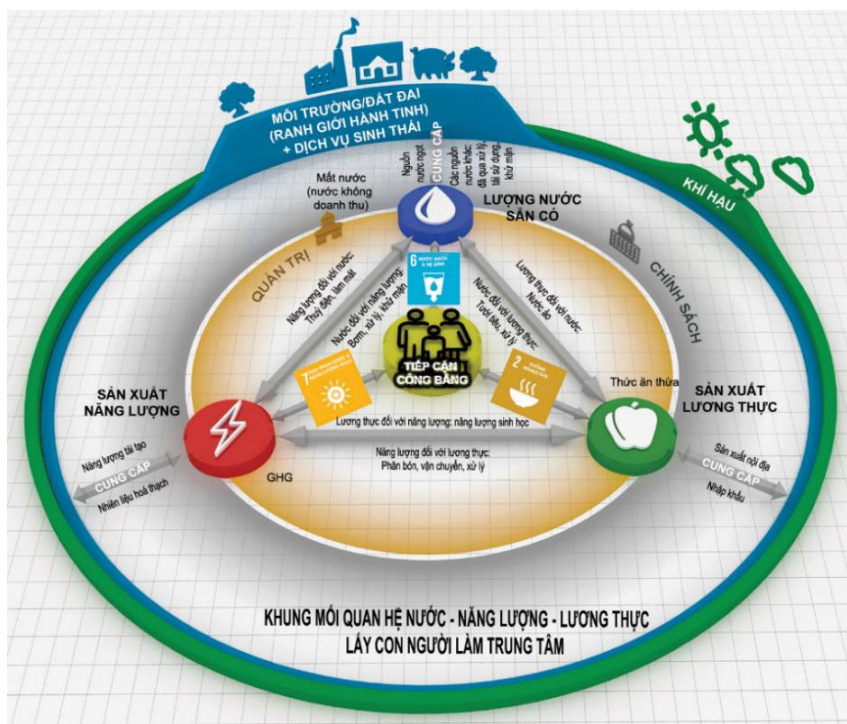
MÔI TRƯỜNG/ĐẤT ĐAI (RANH GIỚI HÀNH TINH) + DỊCH VỤ SINH THÁI

KHÍ HẬU

CUNG CẤP

Nguồn nước ngọt

Các nguồn nước khác: đã qua xử lý, tái sử dụng, khử mặn

Mất nước (nước không doanh thu)

LƯỢNG NƯỚC SẴN CÓ

QUẢN TRỊ

CHÍNH SÁCH

6 NƯỚC SẠCH & VỆ SINH

Năng lượng đối với nước: Thủy điện, làm mát

Nước đối với năng lượng: Bơm, xử lý, khử mặn

Lương thực đối với nước: Nước ảo

Nước đối với lương thực: Tưới tiêu, xử lý

TIẾP CẬN CÔNG BẰNG

7 NĂNG LƯỢNG SẠCH VÀ GIÁ CẢ HỢP LÝ

2 XÓA NẠN ĐÓI

SẢN XUẤT NĂNG LƯỢNG

Thức ăn thừa

SẢN XUẤT LƯƠNG THỰC

Lương thực đối với năng lượng: năng lượng sinh học

Năng lượng đối với lương thực: Phân bón, vận chuyển, xử lý

Năng lượng tái tạo

CUNG CẤP

Nhiên liệu hoá thạch

GHG

Sản xuất nội địa

CUNG CẤP

Nhập khẩu

KHUNG MỐI QUAN HỆ NƯỚC - NĂNG LƯỢNG - LƯƠNG THỰC LẤY CON NGƯỜI LÀM TRUNG TÂM